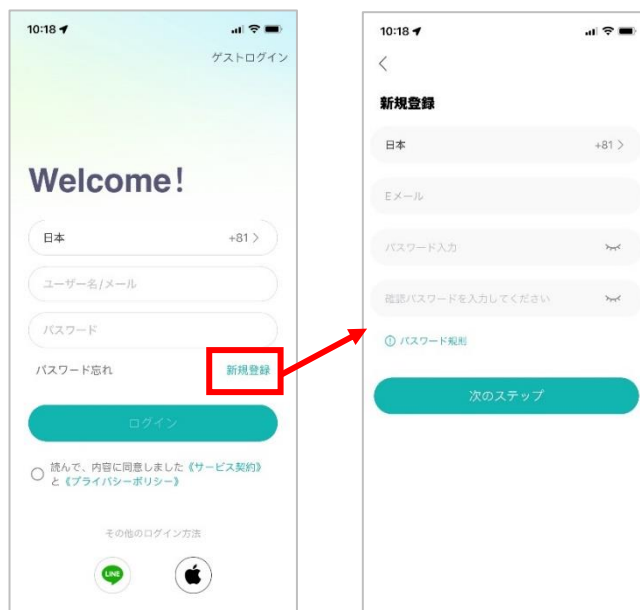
10:18

ゲストログイン

Welcome!

日本 +81 >

ユーザー名/メール

パスワード

パスワード忘れ 新規登録

ログイン

読んで、内容に同意しました《サービス契約》と《プライバシーポリシー》

その他のログイン方法

LINE

10:18

<

新規登録

日本 +81 >

Eメール

パスワード入力

確認パスワードを入力してください

パスワード規則

次のステップ